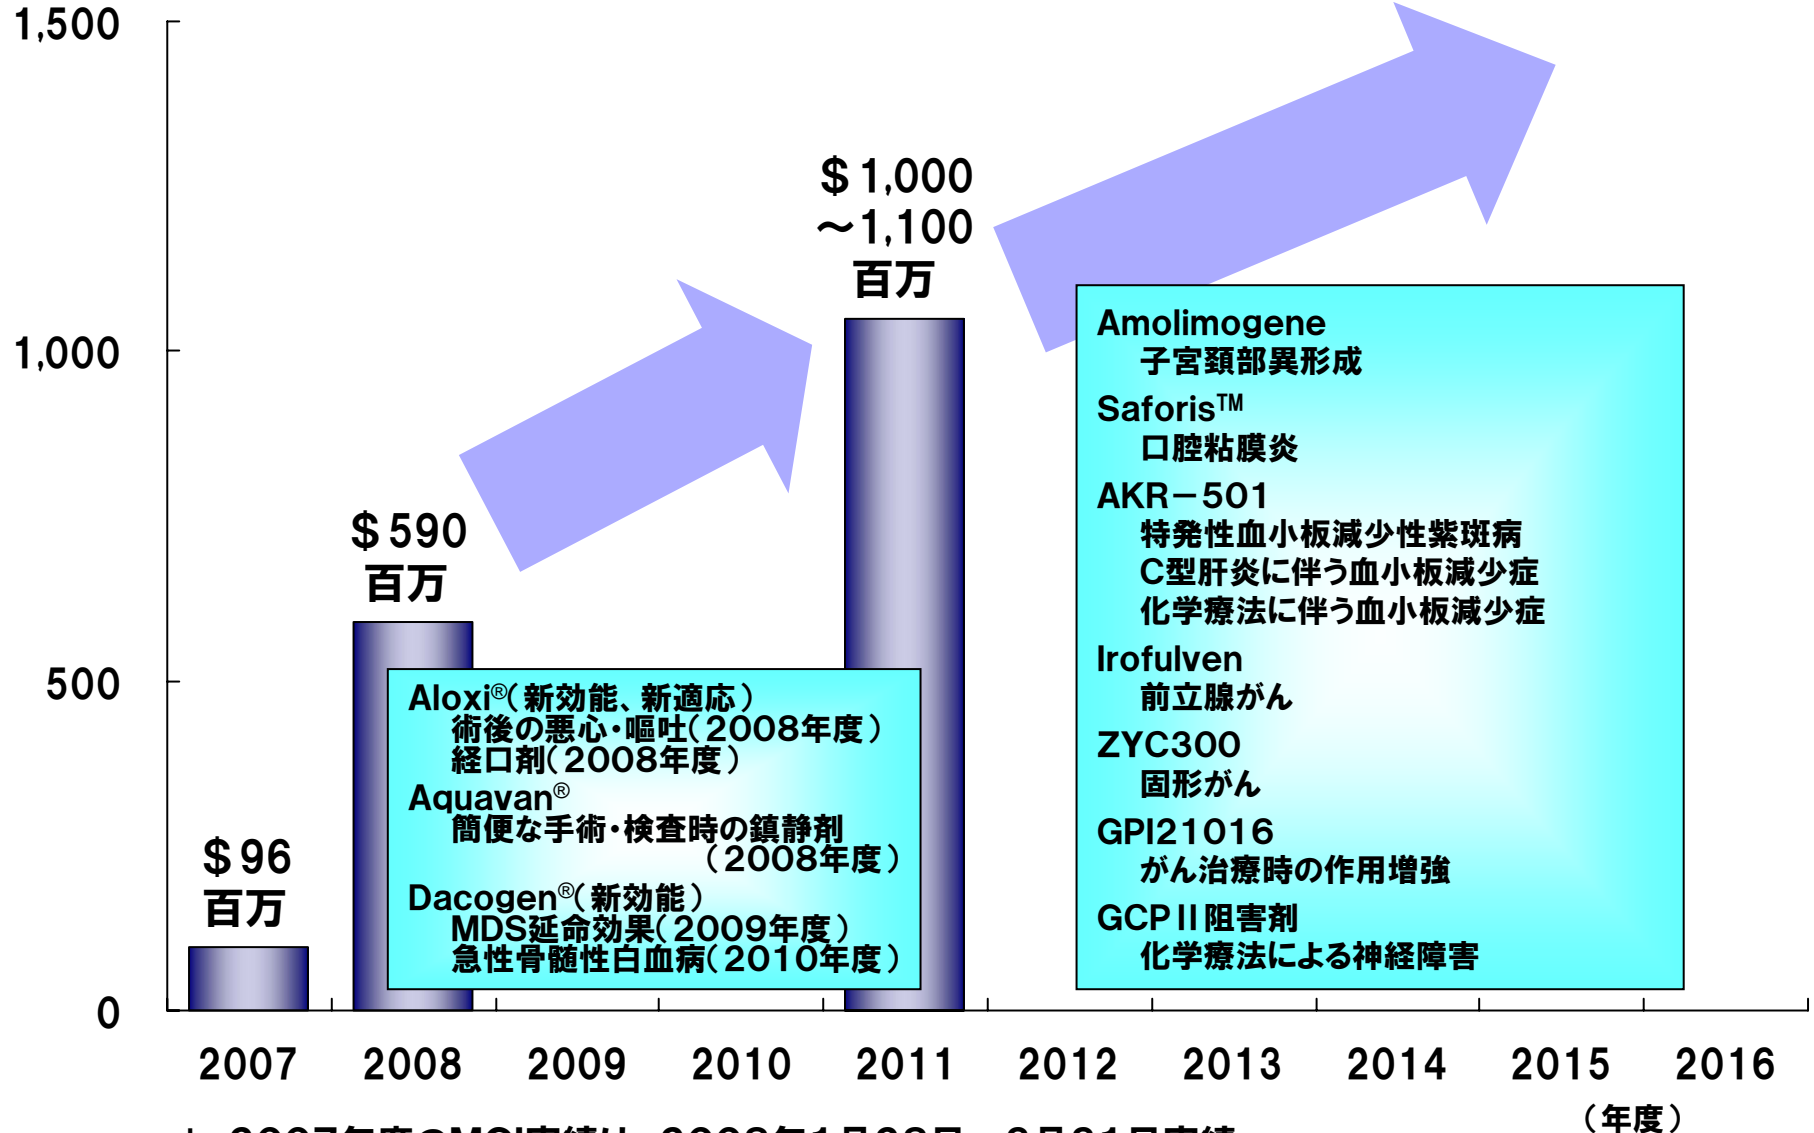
1,500

1,000

500

0

＄1,000
～1,100
百万

＄590
百万

＄96
百万

Aloxi®（新効能、新適応）
術後の悪心・嘔吐（2008年度）
経口剤（2008年度）
Aquavan®
簡便な手術・検査時の鎮静剤
（2008年度）
Dacogen®（新効能）
MDS延命効果（2009年度）
急性骨髄性白血病（2010年度）

Amolimogene
子宮頚部異形成
Saforis™
口腔粘膜炎
AKR－501
特発性血小板減少性紫斑病
C型肝炎に伴う血小板減少症
化学療法に伴う血小板減少症
Irofulven
前立腺がん
ZYC300
固形がん
GPI21016
がん治療時の作用増強
GCPⅡ阻害剤
化学療法による神経障害

2007 2008 2009 2010 2011 2012 2013 2014 2015 2016
（年度）

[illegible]